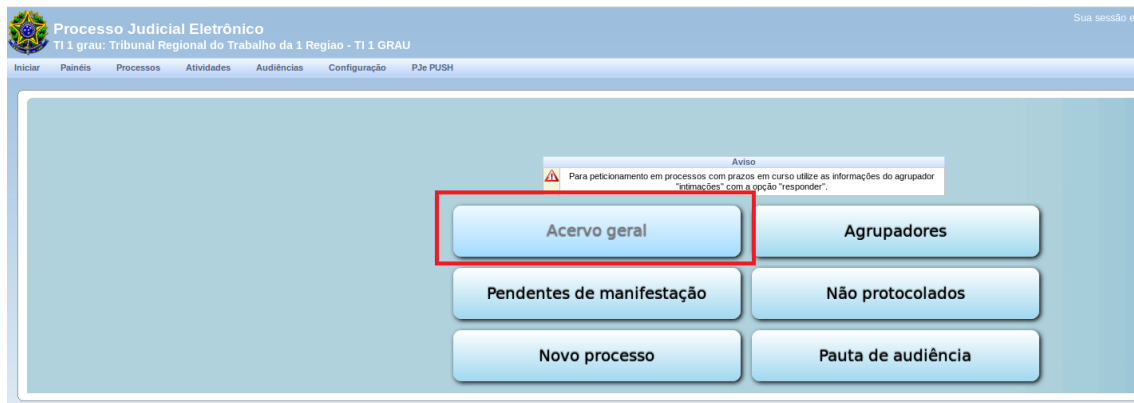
Processo Judicial Eletrônico
TI 1 grau: Tribunal Regional do Trabalho da 1 Regiao - TI 1 GRAU

Sua sessão e

Iniciar Painéis Processos Atividades Audiências Configuração PJe PUSH

Aviso
Para peticionamento em processos com prazos em curso utilize as informações do agrupador "intimações" com a opção "responder".

Acervo geral
Agrupadores
Pendentes de manifestação
Não protocolados
Novo processo
Pauta de audiência